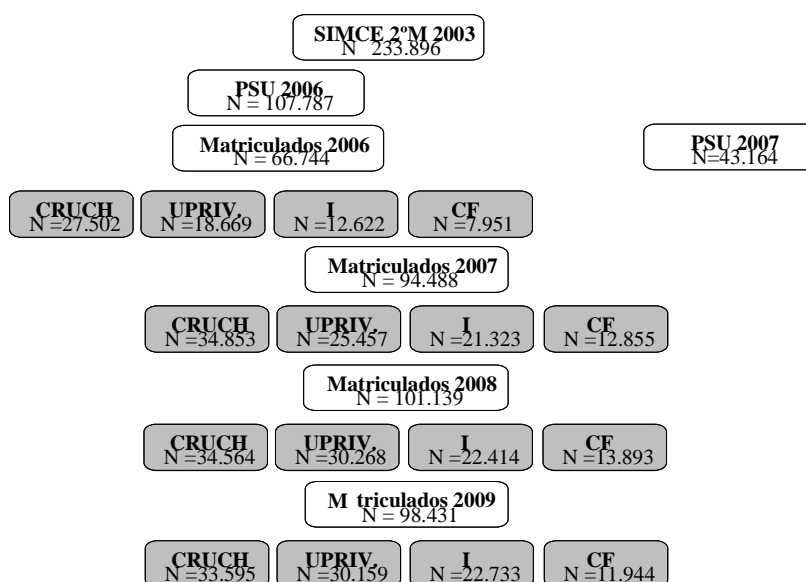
SIMCE 2ºM 2003
N 233.896

PSU 2006
N = 107.787

Matriculados 2006
N = 66.744

PSU 2007
N=43.164

CRUCH
N =27.502

UPRIV.
N =18.669

I
N =12.622

CF
N =7.951

Matriculados 2007
N = 94.488

CRUCH
N =34.853

UPRIV.
N =25.457

I
N =21.323

CF
N =12.855

Matriculados 2008
N = 101.139

CRUCH
N =34.564

UPRIV.
N =30.268

I
N =22.414

CF
N =13.893

M triculados 2009
N = 98.431

CRUCH
N =33.595

UPRIV.
N =30.159

I
N =22.733

CF
N =11.944